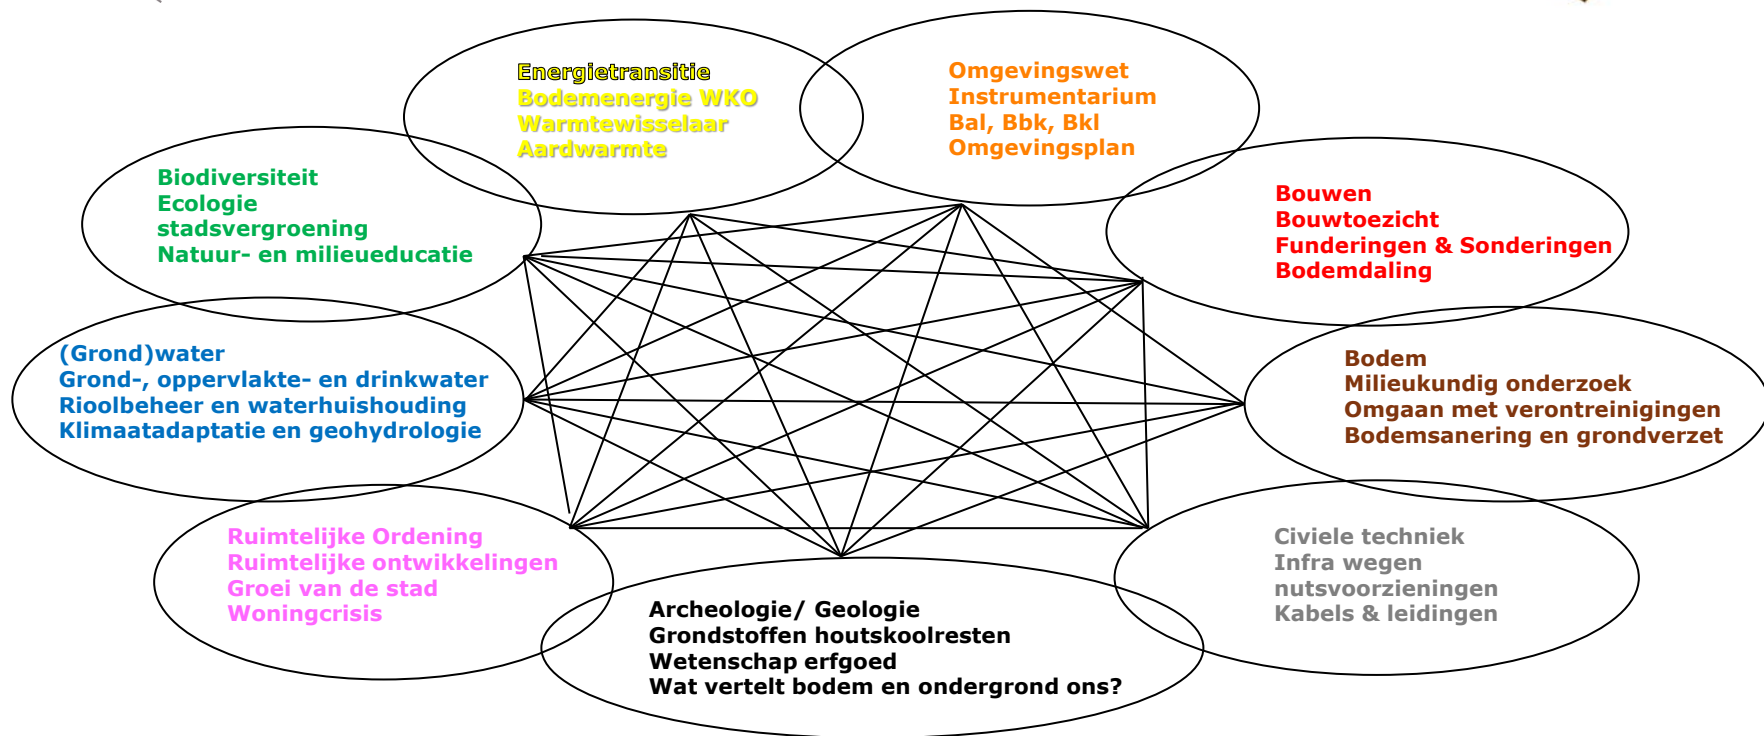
Energietransitie
Bodemenergie WKO
Warmtewisselaar
Aardwarmte

Omgevingswet
Instrumentarium
Bal, Bbk, Bkl
Omgevingsplan

Biodiversiteit
Ecologie
stadsvergroening
Natuur- en milieueducatie

Bouwen
Bouwtoezicht
Funderingen & Sonderingen
Bodemdaling

(Grond)water
Grond-, oppervlakte- en drinkwater
Rioolbeheer en waterhuishouding
Klimaatadaptatie en geohydrologie

Bodem
Milieukundig onderzoek
Omgaan met verontreinigingen
Bodemsanering en grondverzet

Ruimtelijke Ordening
Ruimtelijke ontwikkelingen
Groei van de stad
Woningcrisis

Civiele techniek
Infra wegen
nutsvoorzieningen
Kabels & leidingen

Archeologie/ Geologie
Grondstoffen houtskoolresten
Wetenschap erfgoed
Wat vertelt bodem en ondergrond ons?